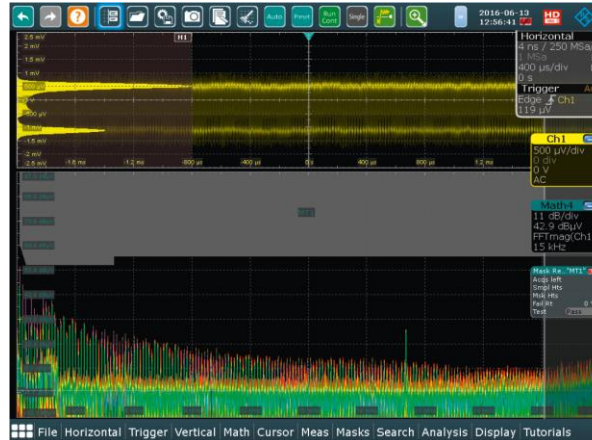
Auto Preset Run Cont Single
2016-06-13
12:56:41
HD
Horizontal
4 ns / 250 MSa
1 MSa
400 µs/div
0 s
Trigger
Edge Ch1
119 µV
H1
2.5 mV
2 mV
1.5 mV
1 mV
500 µV
-500 µV
-1 mV
-1.5 mV
-2 mV
-2.5 mV
-1.6 ms
-1.2 ms
-800 µs
-400 µs
0 s
400 µs
800 µs
1.2 ms
Ch1
500 µV/div
0 div
0 V
AC
M1
Math4
11 dB/div
42.9 dBµV
FFTmag(Ch1
15 kHz
Mask Re.. "MT1"
Acqs left
Smpl Hts
Msk Hts
Fail.Rt
Test
File Horizontal Trigger Vertical Math Cursor Meas Masks Search Analysis Display Tutorials